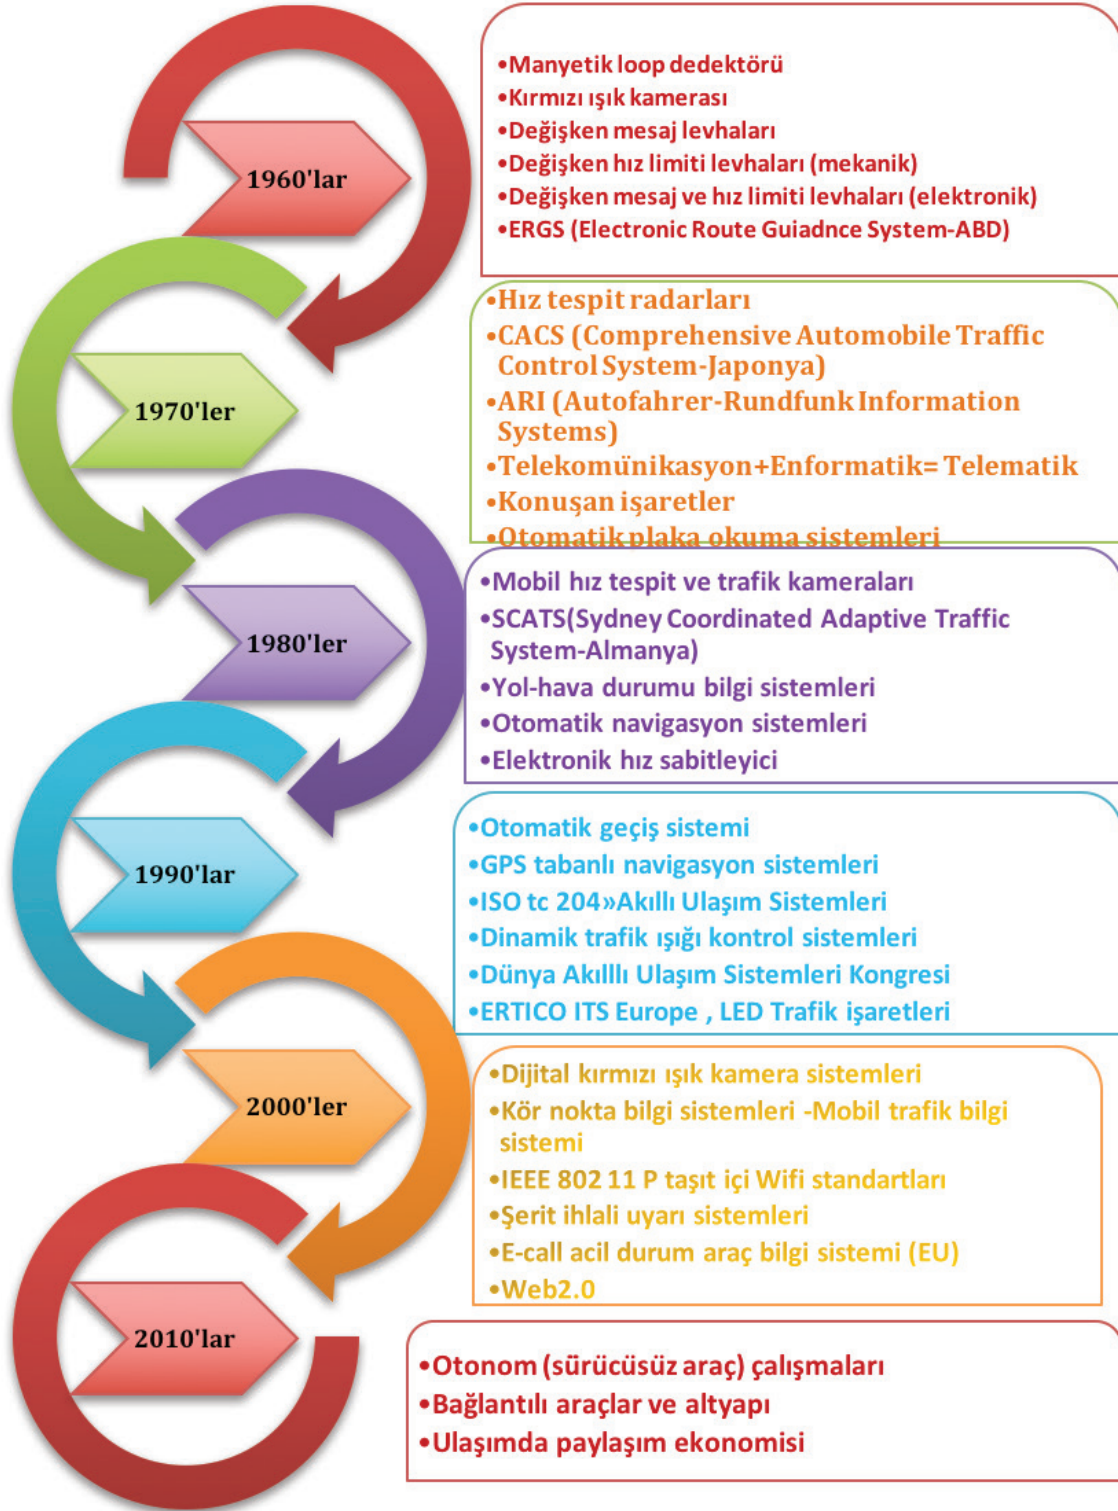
1960'lar

•Manyetik loop dedektörü
•Kırmızı ışık kamerası
•Değişken mesaj levhaları
•Değişken hız limiti levhaları (mekanik)
•Değişken mesaj ve hız limiti levhaları (elektronik)
•ERGS (Electronic Route Guiadnce System-ABD)

1970'ler

•Hız tespit radarları
•CACS (Comprehensive Automobile Traffic Control System-Japonya)
•ARI (Autofahrer-Rundfunk Information Systems)
•Telekomünikasyon+Enformatik= Telematik
•Konuşan işaretler
•Otomatik plaka okuma sistemleri

1980'ler

•Mobil hız tespit ve trafik kameraları
•SCATS(Sydney Coordinated Adaptive Traffic System-Almanya)
•Yol-hava durumu bilgi sistemleri
•Otomatik navigasyon sistemleri
•Elektronik hız sabitleyici

1990'lar

•Otomatik geçiş sistemi
•GPS tabanlı navigasyon sistemleri
•ISO tc 204»Akıllı Ulaşım Sistemleri
•Dinamik trafik ışığı kontrol sistemleri
•Dünya Akılllı Ulaşım Sistemleri Kongresi
•ERTICO ITS Europe , LED Trafik işaretleri

2000'ler

•Dijital kırmızı ışık kamera sistemleri
•Kör nokta bilgi sistemleri -Mobil trafik bilgi sistemi
•IEEE 802 11 P taşıt içi Wifi standartları
•Şerit ihlali uyarı sistemleri
•E-call acil durum araç bilgi sistemi (EU)
•Web2.0

2010'lar

•Otonom (sürücüsüz araç) çalışmaları
•Bağlantılı araçlar ve altyapı
•Ulaşımda paylaşım ekonomisi